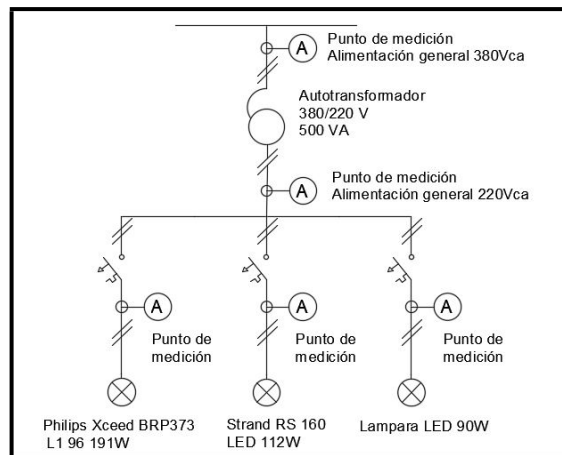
A
Punto de medición
Alimentación general 380Vca

Autotransformador
380/220 V
500 VA

A
Punto de medición
Alimentación general 220Vca

A
Punto de medición

A
Punto de medición

A
Punto de medición

Philips Xceed BRP373
L1 96 191W

Strand RS 160
LED 112W

Lampara LED 90W